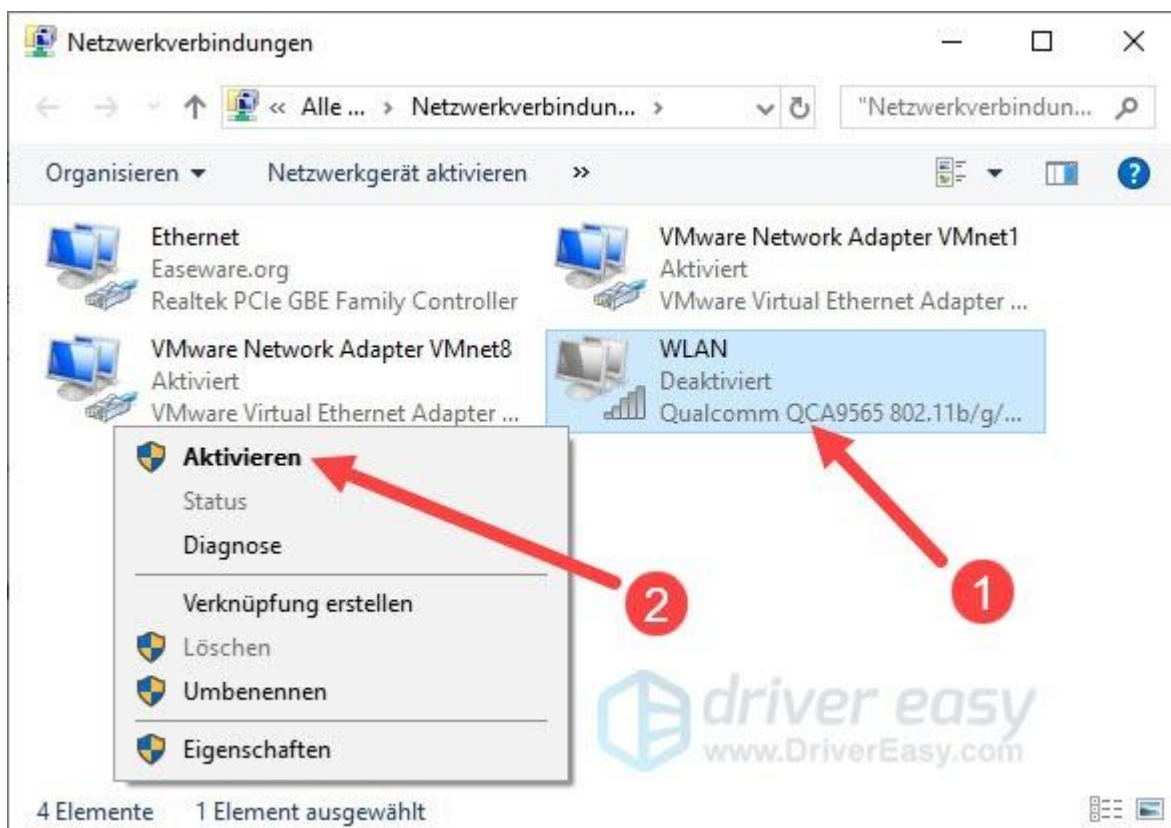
Netzwerkverbindungen

« Alle ... › Netzwerkverbindun... ›

"Netzwerkverbindun...

Organisieren ▾ Netzwerkgerät aktivieren »

Ethernet
Easeware.org
Realtek PCIe GBE Family Controller

VMware Network Adapter VMnet1
Aktiviert
VMware Virtual Ethernet Adapter ...

VMware Network Adapter VMnet8
Aktiviert
VMware Virtual Ethernet Adapter ...

WLAN
Deaktiviert
Qualcomm QCA9565 802.11b/g/...

Aktivieren
Status
Diagnose
Verknüpfung erstellen
Löschen
Umbenennen
Eigenschaften

2

1

driver easy
www.DriverEasy.com

4 Elemente 1 Element ausgewählt